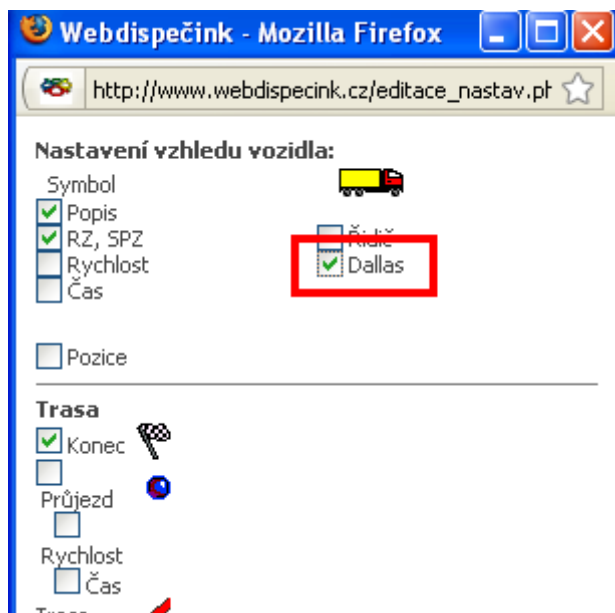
Webdispečink - Mozilla Firefox

http://www.webdispecink.cz/editace_nastav.ph

Nastavení vzhledu vozidla:
Symbol
Popis
RZ, SPZ
Rychlost
Čas

Řidič
Dallas

Pozice

Trasa
Konec

Průjezd

Rychlost
Čas
Trasa